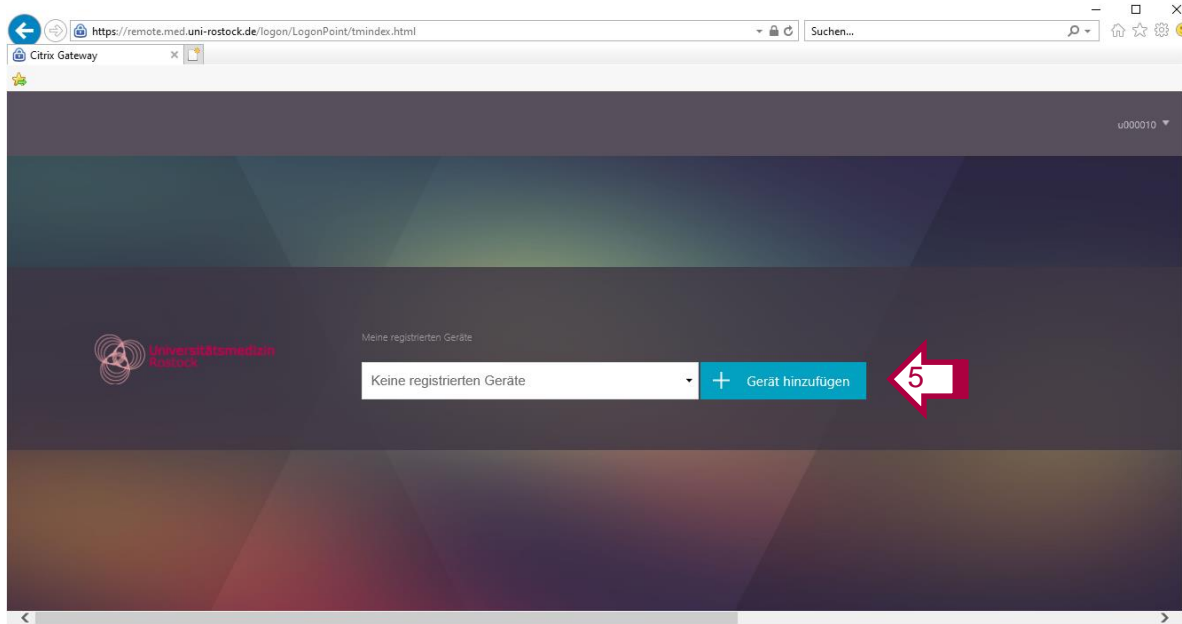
https://remote.med.uni-rostock.de/logon/LogonPoint/tmindex.html

Suchen...

Citrix Gateway

u000010

Universitätsmedizin Rostock

Meine registrierten Geräte

Keine registrierten Geräte

+ Gerät hinzufügen

5